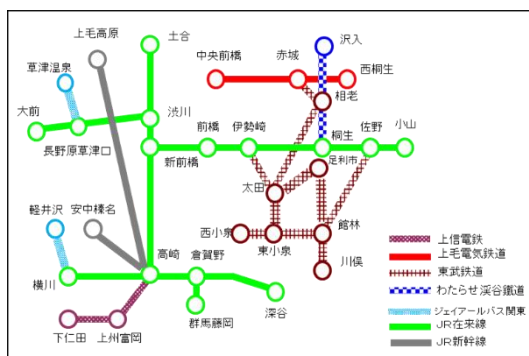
上毛高原
土合
草津温泉
沢入
中央前橋
赤城
西桐生
相老
大前
渋川
長野原草津口
前橋
伊勢崎
桐生
佐野
小山
新前橋
足利市
太田
軽井沢
安中榛名
西小泉
館林
東小泉
川俣
高崎
倉賀野
横川
群馬藤岡
深谷
下仁田
上州富岡
上信電鉄
上毛電気鉄道
東武鉄道
わたらせ渓谷鐵道
ジェイアールバス関東
JR在来線
JR新幹線